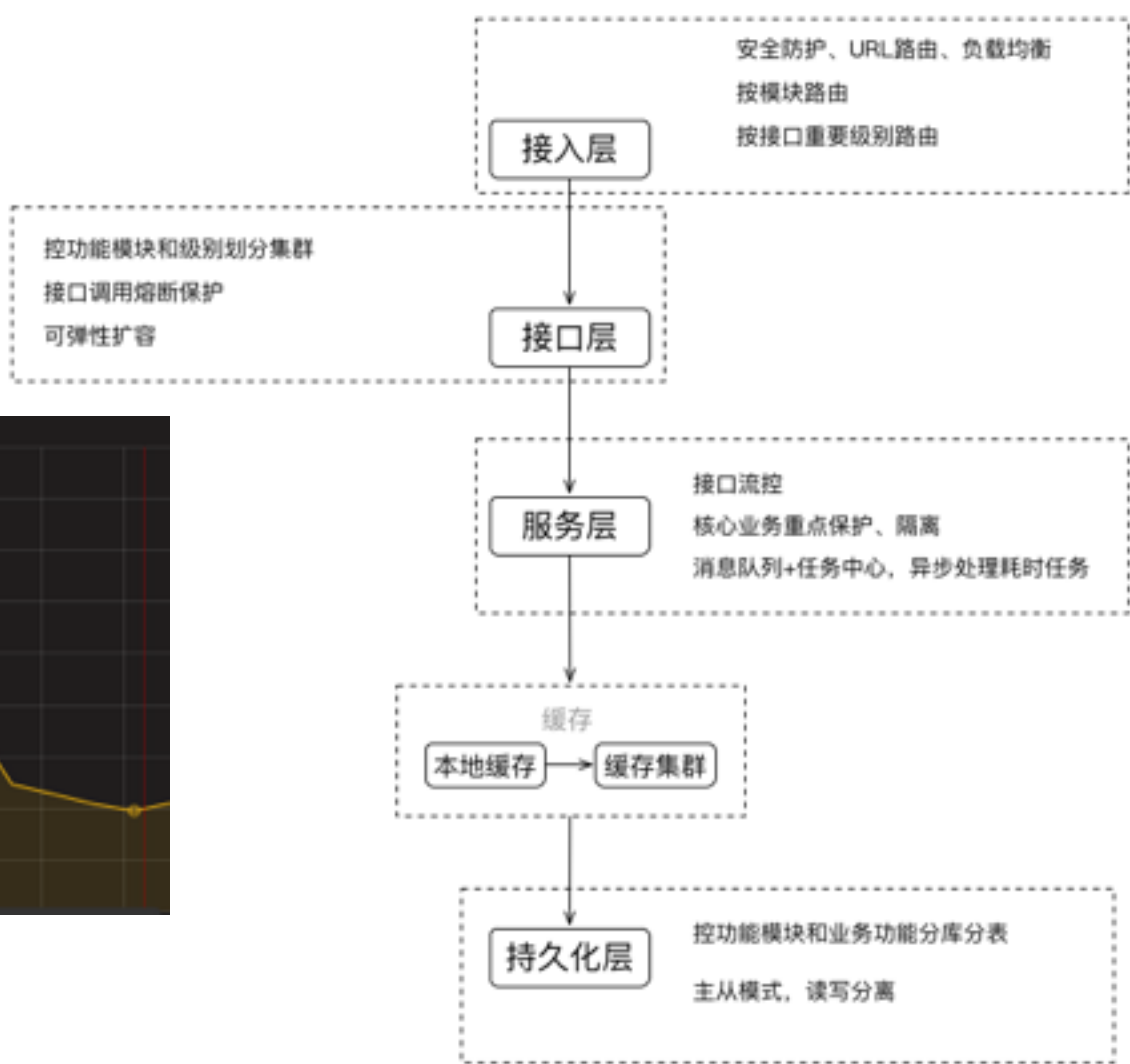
安全防护、URL路由、负载均衡
按模块路由
按接口重要级别路由

接入层

控功能模块和级别划分集群
接口调用熔断保护
可弹性扩容

接口层

接口流控
核心业务重点保护、隔离
消息队列+任务中心，异步处理耗时任务

服务层

缓存

本地缓存

缓存集群

持久化层

控功能模块和业务功能分库分表

主从模式，读写分离